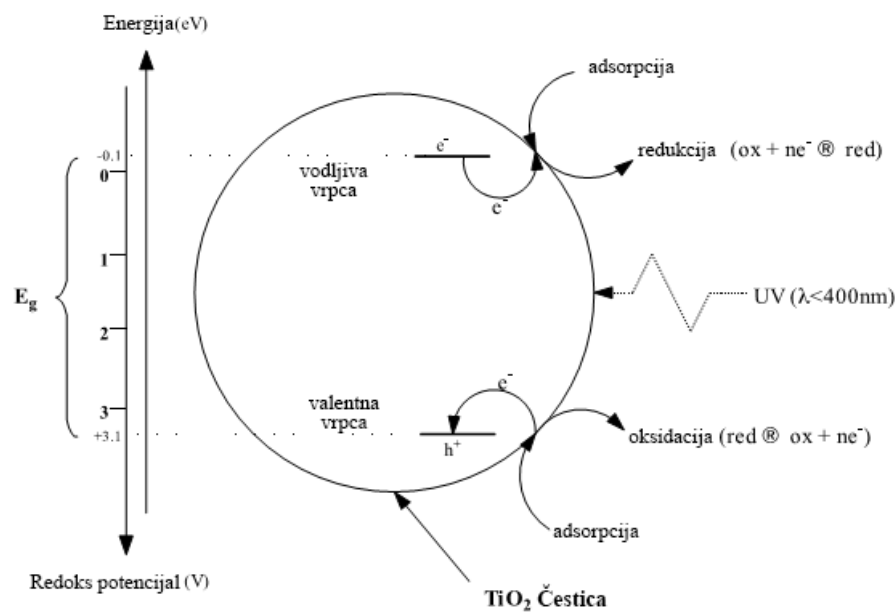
Energija(eV)

adsorpcija

-0.1

0

$e^-$

vodljiva vrpca

$e^-$

redukcija (ox + $ne^-$ ® red)

1

$E_g$

UV (λ<400nm)

2

$e^-$

3

valentna vrpca

+3.1

$h^+$

oksidacija (red ® ox + $ne^-$)

adsorpcija

Redoks potencijal (V)

$TiO_2$ Čestica